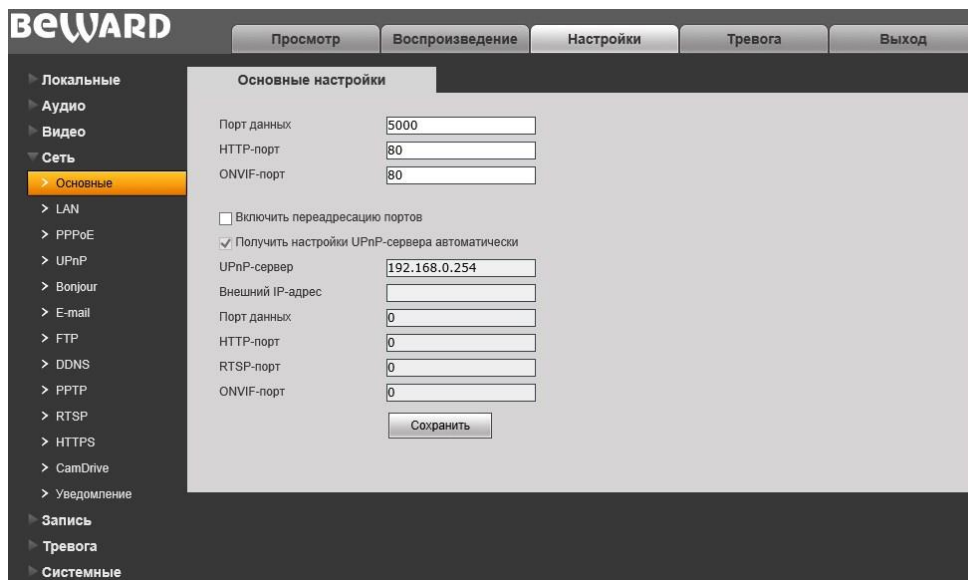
BEWARD

Просмотр | Воспроизведение | Настройки | Тревога | Выход

Локальные
Аудио
Видео
Сеть
> Основные
> LAN
> PPPoE
> UPnP
> Bonjour
> E-mail
> FTP
> DDNS
> PPTP
> RTSP
> HTTPS
> CamDrive
> Уведомление
Запись
Тревога
Системные

Основные настройки

Порт данных 5000
HTTP-порт 80
ONVIF-порт 80

Включить переадресацию портов
Получить настройки UPnP-сервера автоматически

UPnP-сервер 192.168.0.254
Внешний IP-адрес
Порт данных 0
HTTP-порт 0
RTSP-порт 0
ONVIF-порт 0

Сохранить